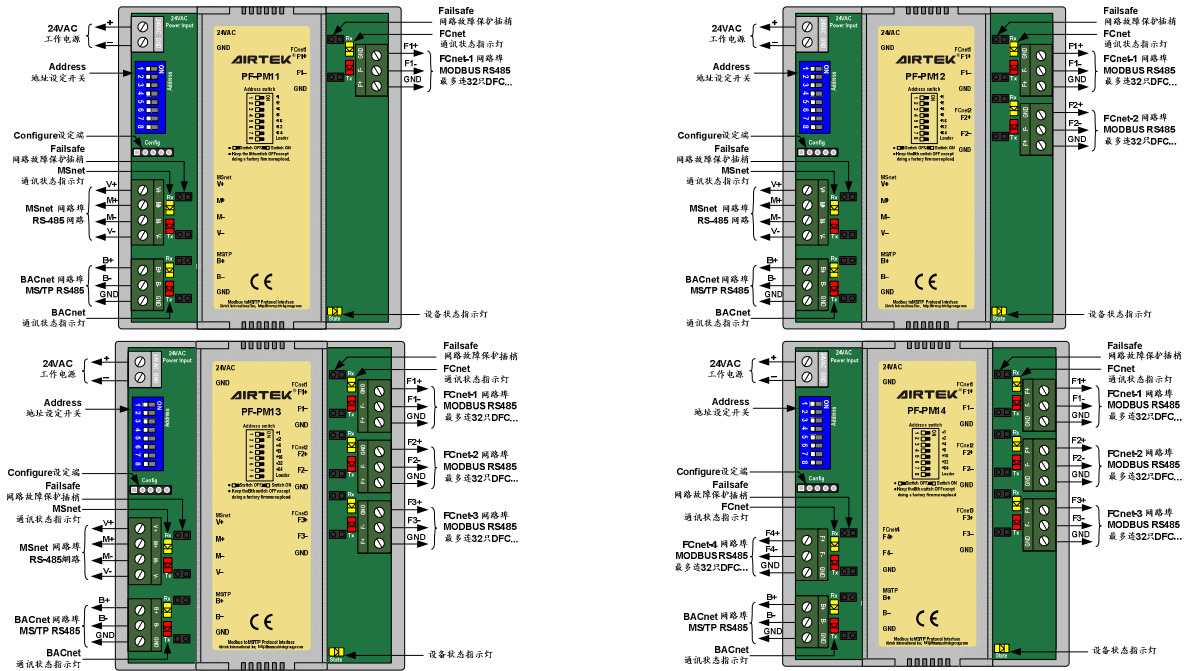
24VAC
工作电源
Address
地址设定开关
Configure设定端
Failsafe
网路故障保护插梢
MSnet
通讯状态指示灯
MSnet 网路埠
RS-485 网路
BACnet 网路埠
MS/TP RS485
BACnet
通讯状态指示灯
V+
M+
M-
V-
B+
B-
GND
24VAC Power Input
Address
Config
AIRTEK
PF-PM11
GND
FCnet
F1+
F1-
GND
MSnet
V+
M+
M-
V-
MSTP
B+
B-
GND
CE
Rx
Tx
State
Failsafe
网路故障保护插梢
FCnet
通讯状态指示灯
F1+
F1-
GND
FCnet-1 网路埠
MODBUS RS485
最多连32只DFC...
设备状态指示灯

24VAC
工作电源
Address
地址设定开关
Configure设定端
Failsafe
网路故障保护插梢
MSnet
通讯状态指示灯
MSnet 网路埠
RS-485 网路
BACnet 网路埠
MS/TP RS485
BACnet
通讯状态指示灯
V+
M+
M-
V-
B+
B-
GND
AIRTEK
PF-PM12
CE
Failsafe
网路故障保护插梢
FCnet
通讯状态指示灯
F1+
F1-
GND
FCnet-1 网路埠
MODBUS RS485
最多连32只DFC...
F2+
F2-
GND
FCnet-2 网路埠
MODBUS RS485
最多连32只DFC...
设备状态指示灯

24VAC
工作电源
Address
地址设定开关
Configure设定端
Failsafe
网路故障保护插梢
MSnet
通讯状态指示灯
MSnet 网路埠
RS-485网路
BACnet 网路埠
MS/TP RS485
BACnet
通讯状态指示灯
V+
M+
M-
V-
B+
B-
GND
AIRTEK
PF-PM13
CE
Failsafe
网路故障保护插梢
FCnet
通讯状态指示灯
F1+
F1-
GND
FCnet-1 网路埠
MODBUS RS485
最多连32只DFC...
F2+
F2-
GND
FCnet-2 网路埠
MODBUS RS485
最多连32只DFC...
F3+
F3-
GND
FCnet-3 网路埠
MODBUS RS485
最多连32只DFC...
设备状态指示灯

24VAC
工作电源
Address
地址设定开关
Configure设定端
Failsafe
网路故障保护插梢
FCnet
通讯状态指示灯
F4+
F4-
GND
FCnet-4 网路埠
MODBUS RS485
最多连32只DFC...
BACnet 网路埠
MS/TP RS485
BACnet
通讯状态指示灯
B+
B-
GND
AIRTEK
PF-PM14
CE
Failsafe
网路故障保护插梢
FCnet
通讯状态指示灯
F1+
F1-
GND
FCnet-1 网路埠
MODBUS RS485
最多连32只DFC...
F2+
F2-
GND
FCnet-2 网路埠
MODBUS RS485
最多连32只DFC...
F3+
F3-
GND
FCnet-3 网路埠
MODBUS RS485
最多连32只DFC...
设备状态指示灯